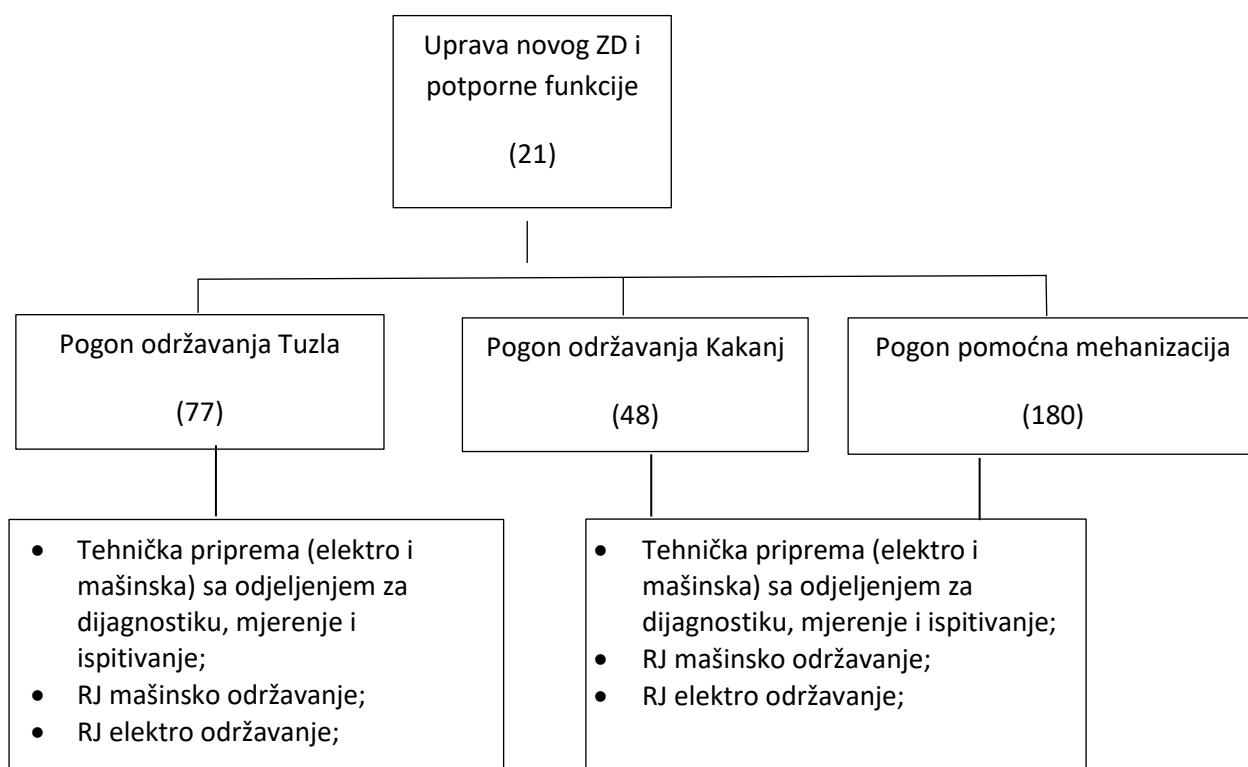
Uprava novog ZD i potporne funkcije

(21)

Pogon održavanja Tuzla

(77)

Pogon održavanja Kakanj

(48)

Pogon pomoćna mehanizacija

(180)

- Tehnička priprema (elektro i mašinska) sa odjeljenjem za dijagnostiku, mjerenje i ispitivanje;
- RJ mašinsko održavanje;
- RJ elektro održavanje;

- Tehnička priprema (elektro i mašinska) sa odjeljenjem za dijagnostiku, mjerenje i ispitivanje;
- RJ mašinsko održavanje;
- RJ elektro održavanje;